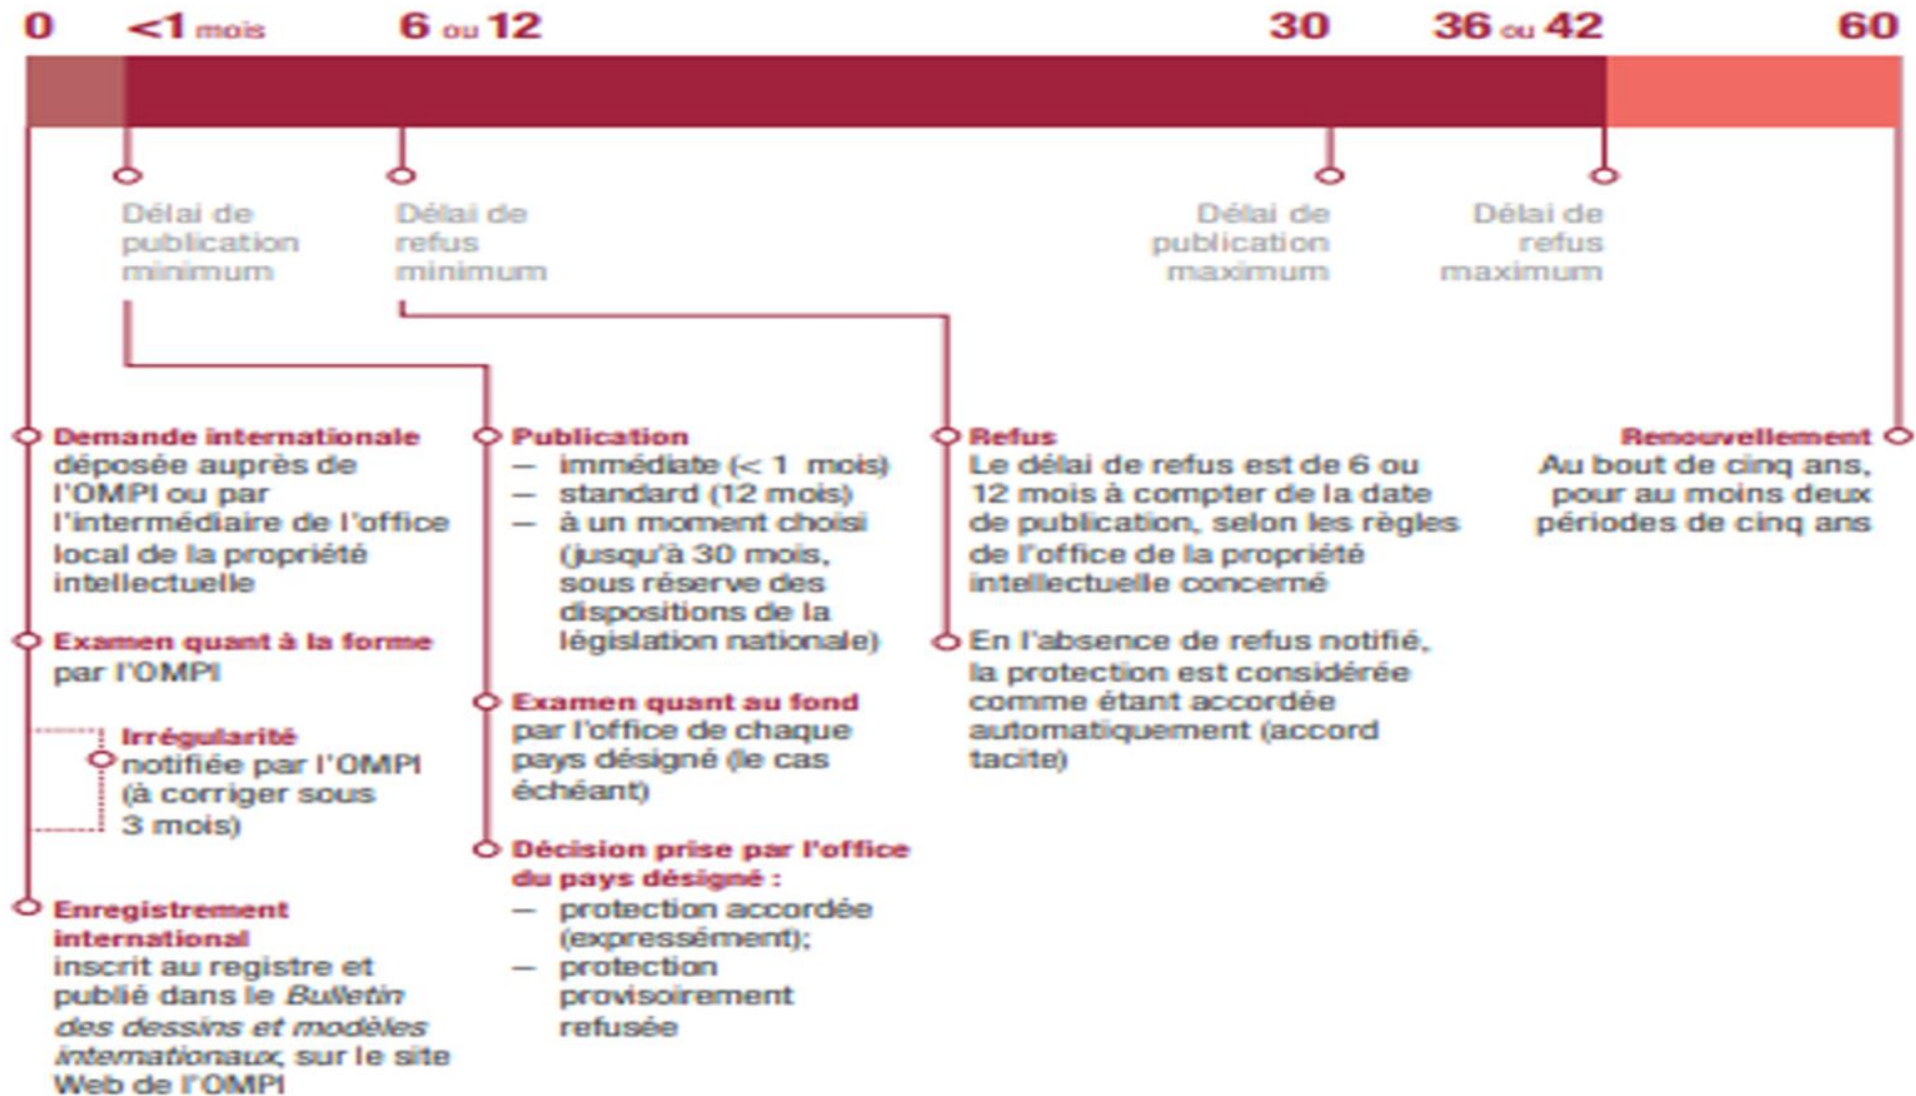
0 <1 mois 6 ou 12 30 36 ou 42 60

Délai de publication minimum

Délai de refus minimum

Délai de publication maximum

Délai de refus maximum

Demande internationale déposée auprès de l'OMPI ou par l'intermédiaire de l'office local de la propriété intellectuelle

Examen quant à la forme par l'OMPI

Irrégularité notifiée par l'OMPI (à corriger sous 3 mois)

Enregistrement international inscrit au registre et publié dans le *Bulletin des dessins et modèles internationaux*, sur le site Web de l'OMPI

Publication
— immédiate (< 1 mois)
— standard (12 mois)
— à un moment choisi (jusqu'à 30 mois, sous réserve des dispositions de la législation nationale)

Examen quant au fond par l'office de chaque pays désigné (le cas échéant)

Décision prise par l'office du pays désigné :
— protection accordée (expressément);
— protection provisoirement refusée

Refus
Le délai de refus est de 6 ou 12 mois à compter de la date de publication, selon les règles de l'office de la propriété intellectuelle concerné

En l'absence de refus notifié, la protection est considérée comme étant accordée automatiquement (accord tacite)

Renouvellement
Au bout de cinq ans, pour au moins deux périodes de cinq ans